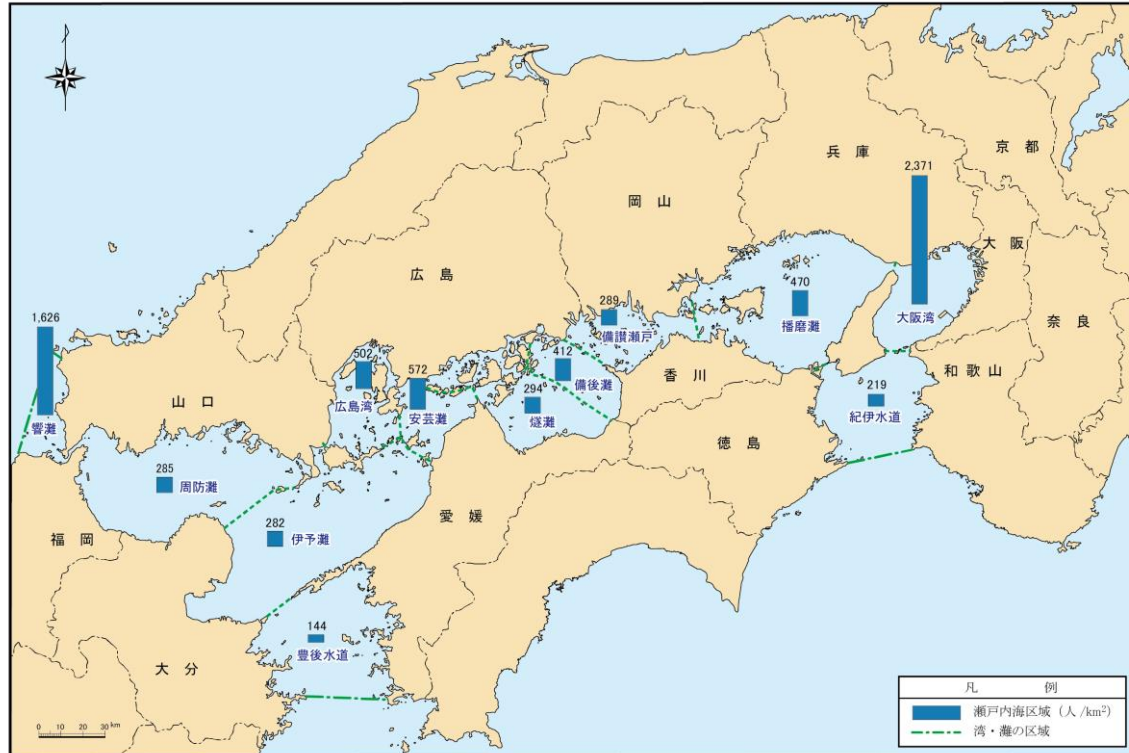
兵庫
京都
2,371
岡山
大阪
広島
470
播磨灘
289
備讃瀬戸
大阪湾
奈良
1,626
502
572
412
294
備後灘
香川
和歌山
山口
219
広島湾
安芸灘
燧灘
紀伊水道
響灘
徳島
285
周防灘
愛媛
282
伊予灘
福岡
144
豊後水道
大分
0 10 20 30 km
凡例
瀬戸内海区域（人/km$^2$）
湾・灘の区域